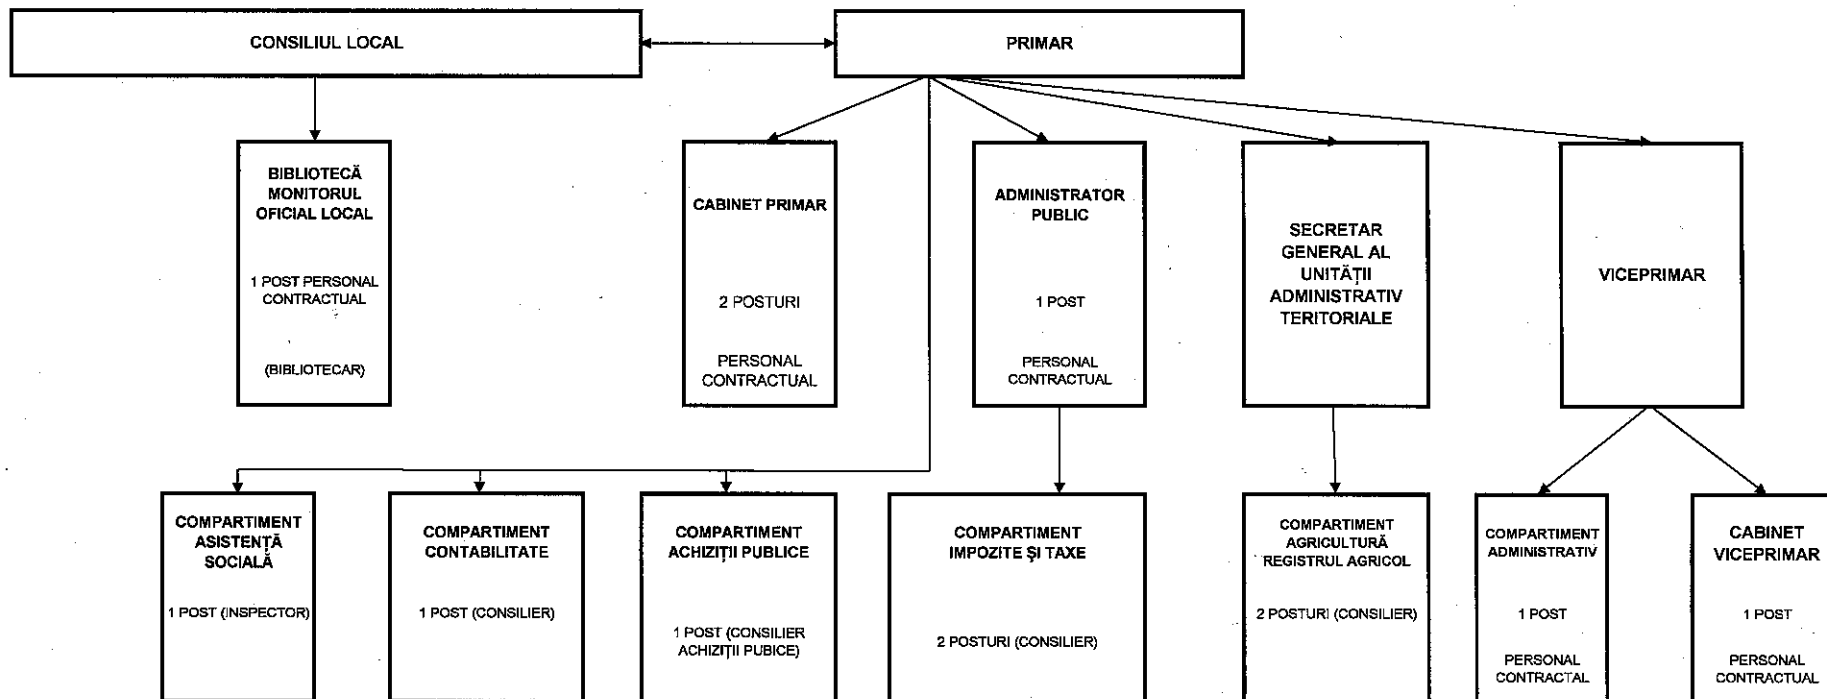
CONSILIUL LOCAL

PRIMAR

BIBLIOTECĂ MONITORUL OFICIAL LOCAL

1 POST PERSONAL CONTRACTUAL

(BIBLIOTECAR)

CABINET PRIMAR

2 POSTURI

PERSONAL CONTRACTUAL

ADMINISTRATOR PUBLIC

1 POST

PERSONAL CONTRACTUAL

SECRETAR GENERAL AL UNITĂȚII ADMINISTRATIV TERITORIALE

VICEPRIMAR

COMPARTIMENT ASISTENȚĂ SOCIALĂ

1 POST (INSPECTOR)

COMPARTIMENT CONTABILITATE

1 POST (CONSILIER)

COMPARTIMENT ACHIZIȚII PUBLICE

1 POST (CONSILIER ACHIZIȚII PUBICE)

COMPARTIMENT IMPOZITE ȘI TAXE

2 POSTURI (CONSILIER)

COMPARTIMENT AGRICULTURĂ REGISTRUL AGRICOL

2 POSTURI (CONSILIER)

COMPARTIMENT ADMINISTRATIV

1 POST

PERSONAL CONTRACTAL

CABINET VICEPRIMAR

1 POST

PERSONAL CONTRACTUAL